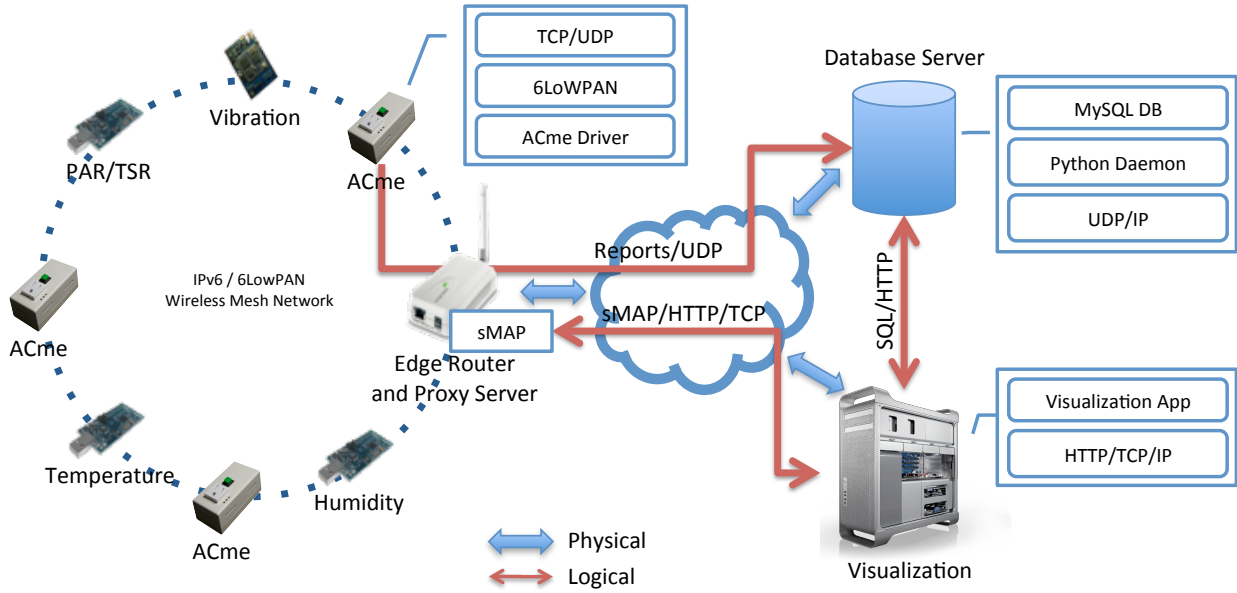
TCP/UDP

6LoWPAN

ACme Driver

Database Server

MySQL DB

Python Daemon

UDP/IP

Vibration

PAR/TSR

ACme

IPv6 / 6LowPAN
Wireless Mesh Network

ACme

Reports/UDP

sMAP/HTTP/TCP

sMAP

Edge Router
and Proxy Server

SQL/HTTP

Visualization App

HTTP/TCP/IP

Temperature

Humidity

ACme

Physical

Logical

Visualization